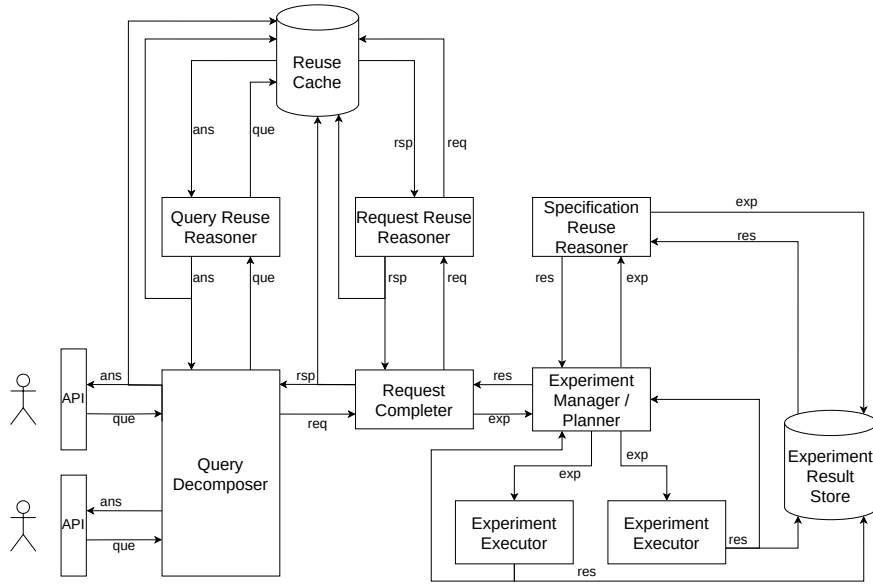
Reuse Cache

ans

que

rsp

req

Query Reuse Reasoner

Request Reuse Reasoner

Specification Reuse Reasoner

exp

res

ans

que

rsp

req

res

exp

ans

API

que

rsp

req

Request Completer

res

exp

Experiment Manager / Planner

Query Decomposer

exp

exp

Experiment Result Store

ans

API

que

Experiment Executor

Experiment Executor

res

res